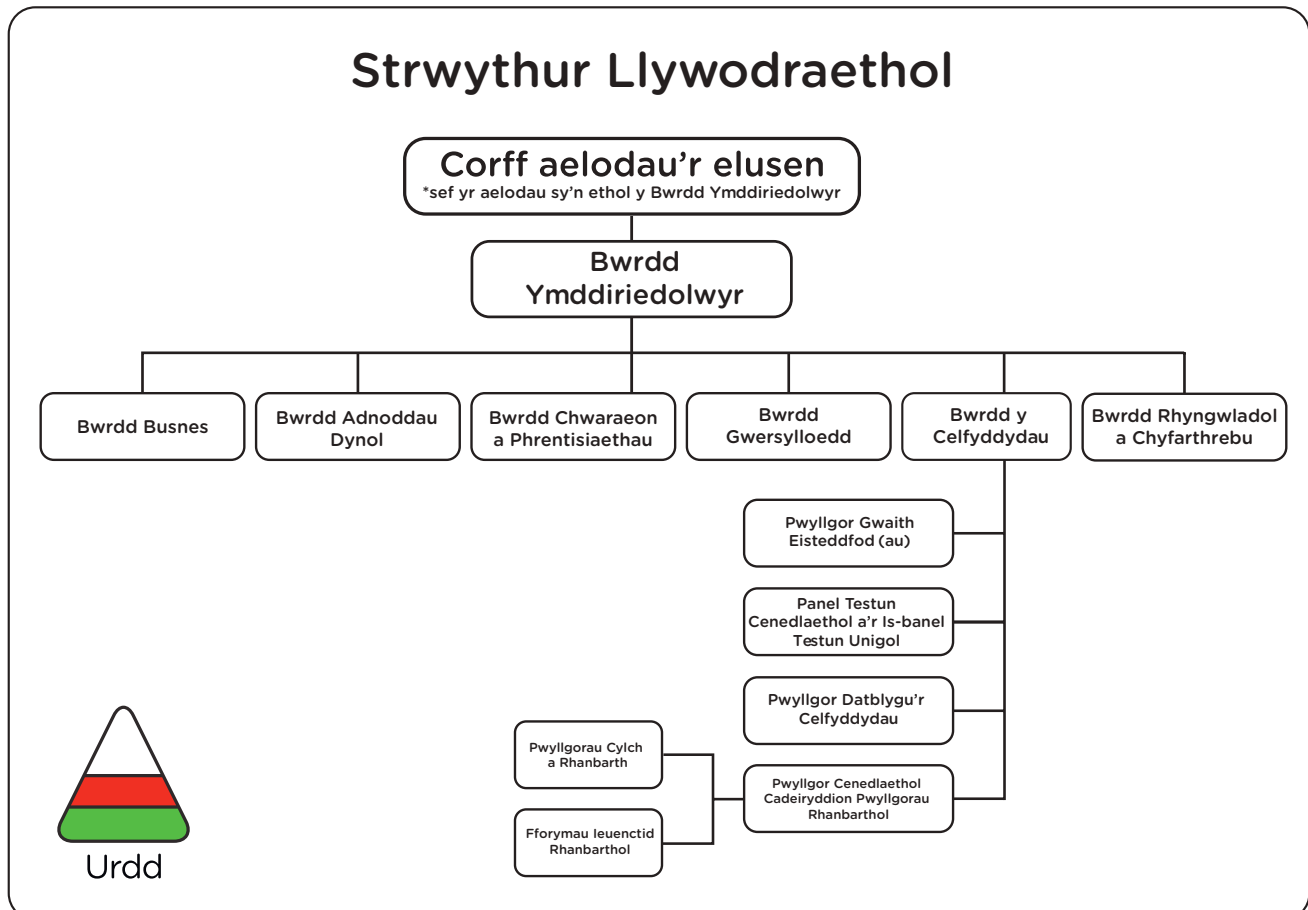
Strwythur Llywodraethol

Corff aelodau'r elusen
*sef yr aelodau sy'n ethol y Bwrdd Ymddiriedolwyr

Bwrdd Ymddiriedolwyr

Bwrdd Busnes

Bwrdd Adnoddau Dynol

Bwrdd Chwaraeon a Phrentisiaethau

Bwrdd Gwersylloedd

Bwrdd y Celfyddydau

Bwrdd Rhyngwladol a Chyfarthrebu

Pwyllgor Gwaith Eisteddfod (au)

Panel Testun Cenedlaethol a'r Is-banel Testun Unigol

Pwyllgor Datblygu'r Celfyddydau

Pwyllgorau Cylch a Rhanbarth

Fforymau Ieuenctid Rhanbarthol

Pwyllgor Cenedlaethol Cadeiryddion Pwyllgorau Rhanbarthol

Urdd